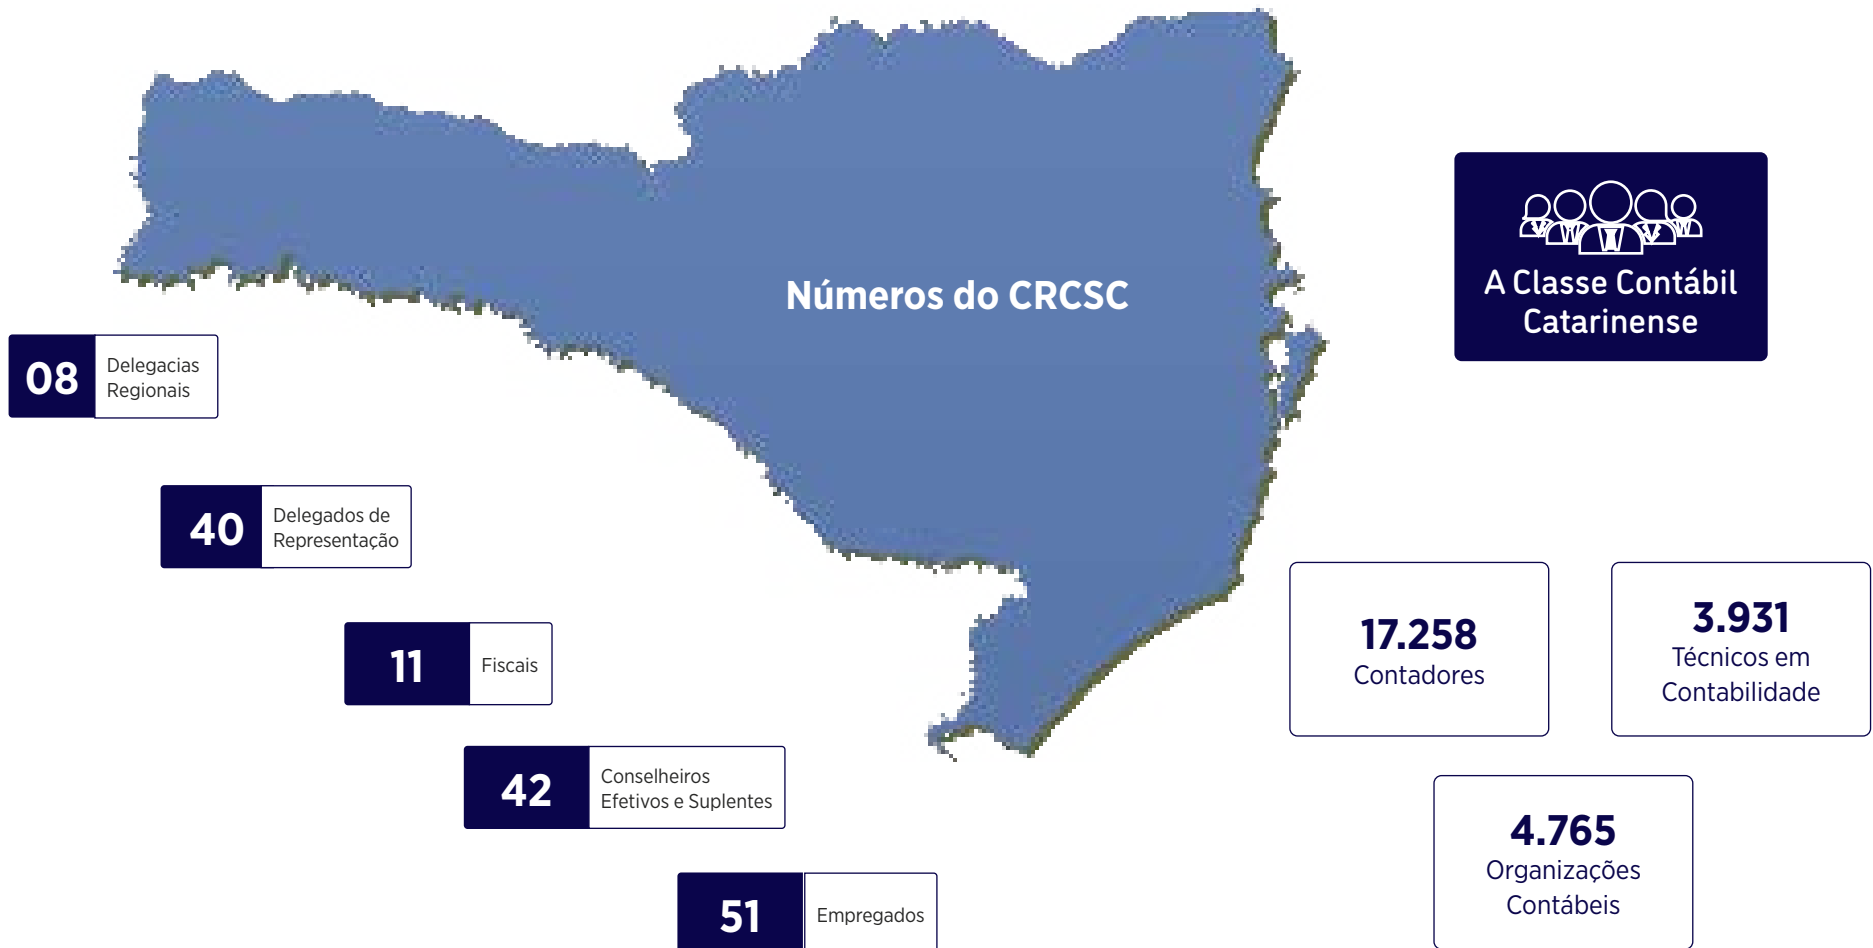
Números do CRCSC

A Classe Contábil Catarinense

08 Delegacias Regionais

40 Delegados de Representação

11 Fiscais

42 Conselheiros Efetivos e Suplentes

51 Empregados

17.258 Contadores

3.931 Técnicos em Contabilidade

4.765 Organizações Contábeis